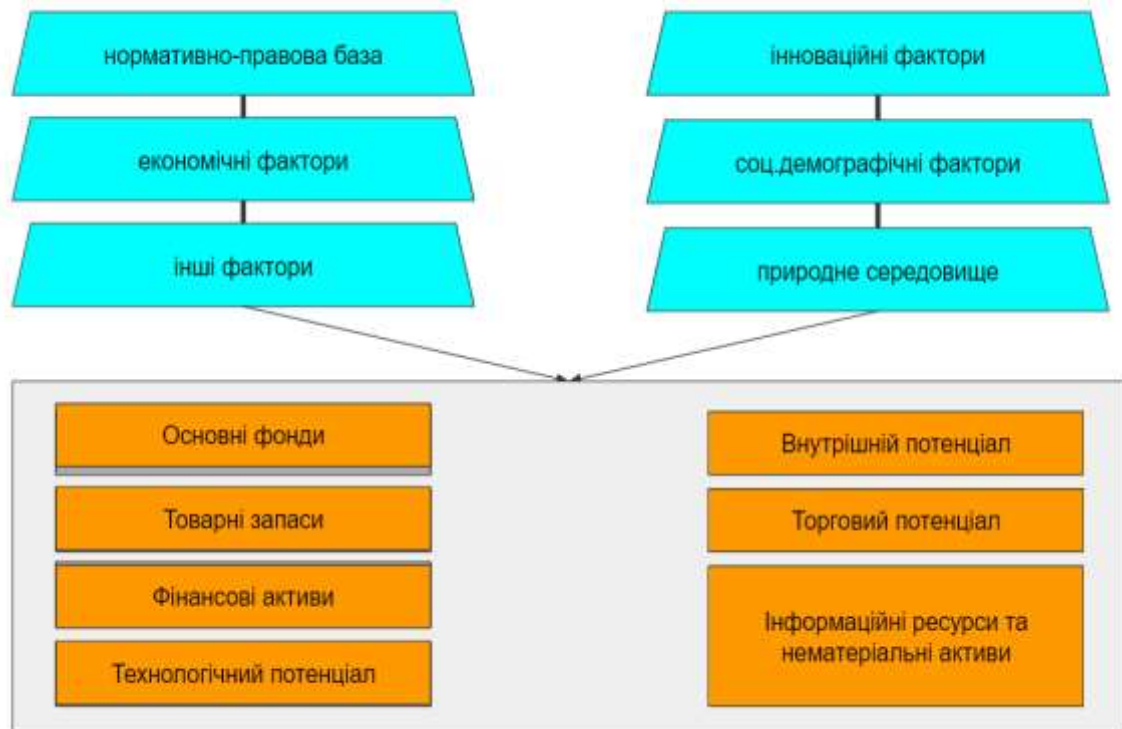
нормативно-правова база

економічні фактори

інші фактори

інноваційні фактори

соц.демографічні фактори

природне середовище

Основні фонди

Товарні запаси

Фінансові активи

Технологічний потенціал

Внутрішній потенціал

Торговий потенціал

Інформаційні ресурси та нематеріальні активи